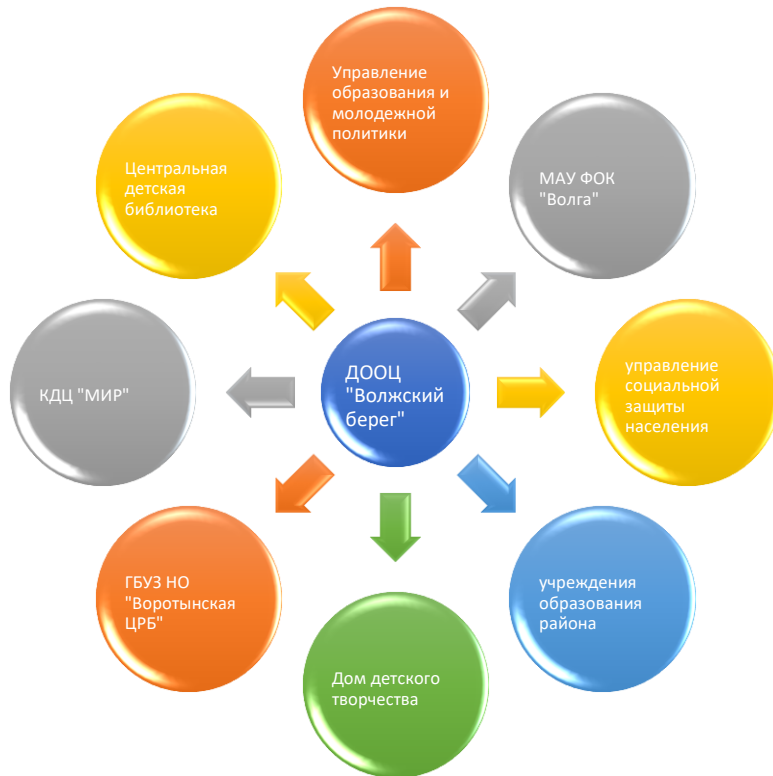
Управление образования и молодежной политики

Центральная детская библиотека

МАУ ФОК "Волга"

ДООЦ "Волжский берег"

КДЦ "МИР"

управление социальной защиты населения

ГБУЗ НО "Воротынская ЦРБ"

учреждения образования района

Дом детского творчества